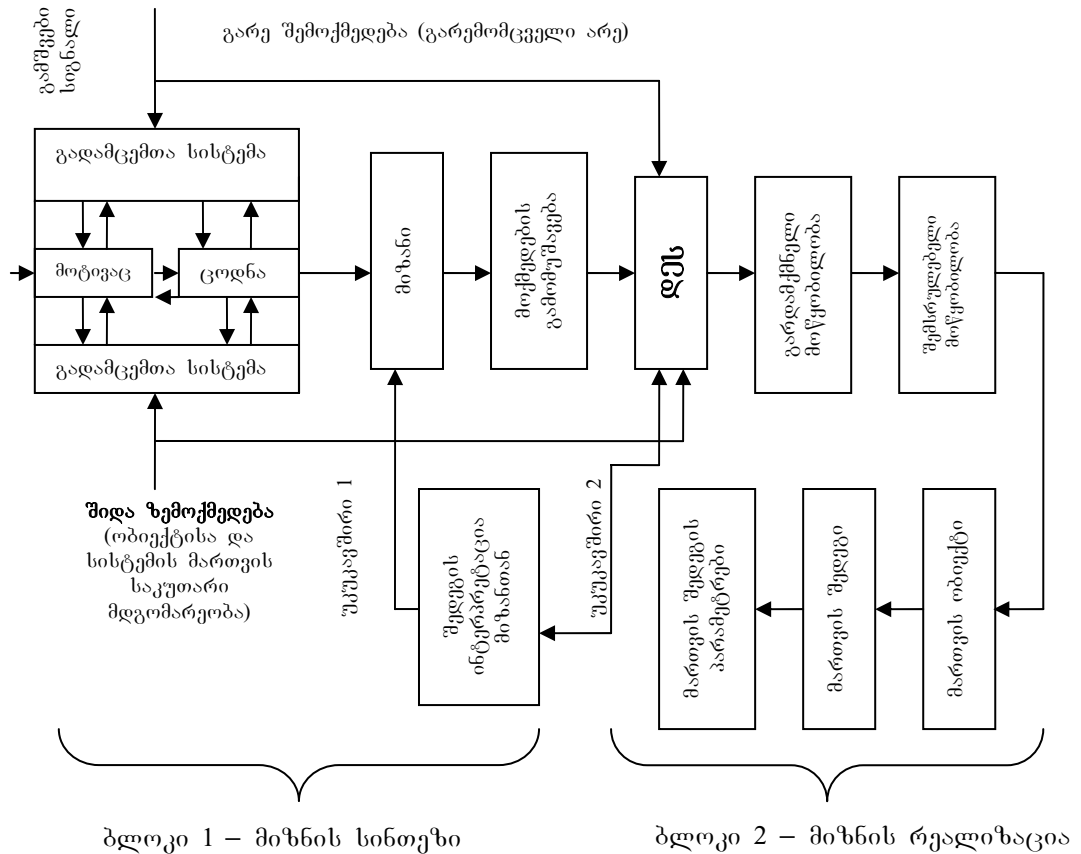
გამშვები სიგნალი

გარე ზემოქმედება (გარემომცველი არე)

გადამცემთა სისტემა

მოტივაც

ცოდნა

გადამცემთა სისტემა

მიზანი

მოქმედების გამომუშავება

ღქს

გარდამქმნელი მოწყობილობა

შემსრულებელი მოწყობილობა

შიდა ზემოქმედება (ობიექტისა და სისტემის მართვის საკუთარი მდგომარეობა)

უკუკავშირი 1

შედეგის ინტერპრეტაცია მიზანთან

უკუკავშირი 2

მართვის შედეგის პარამეტრები

მართვის შედეგი

მართვის ობიექტი

ბლოკი 1 – მიზნის სინთეზი

ბლოკი 2 – მიზნის რეალიზაცია